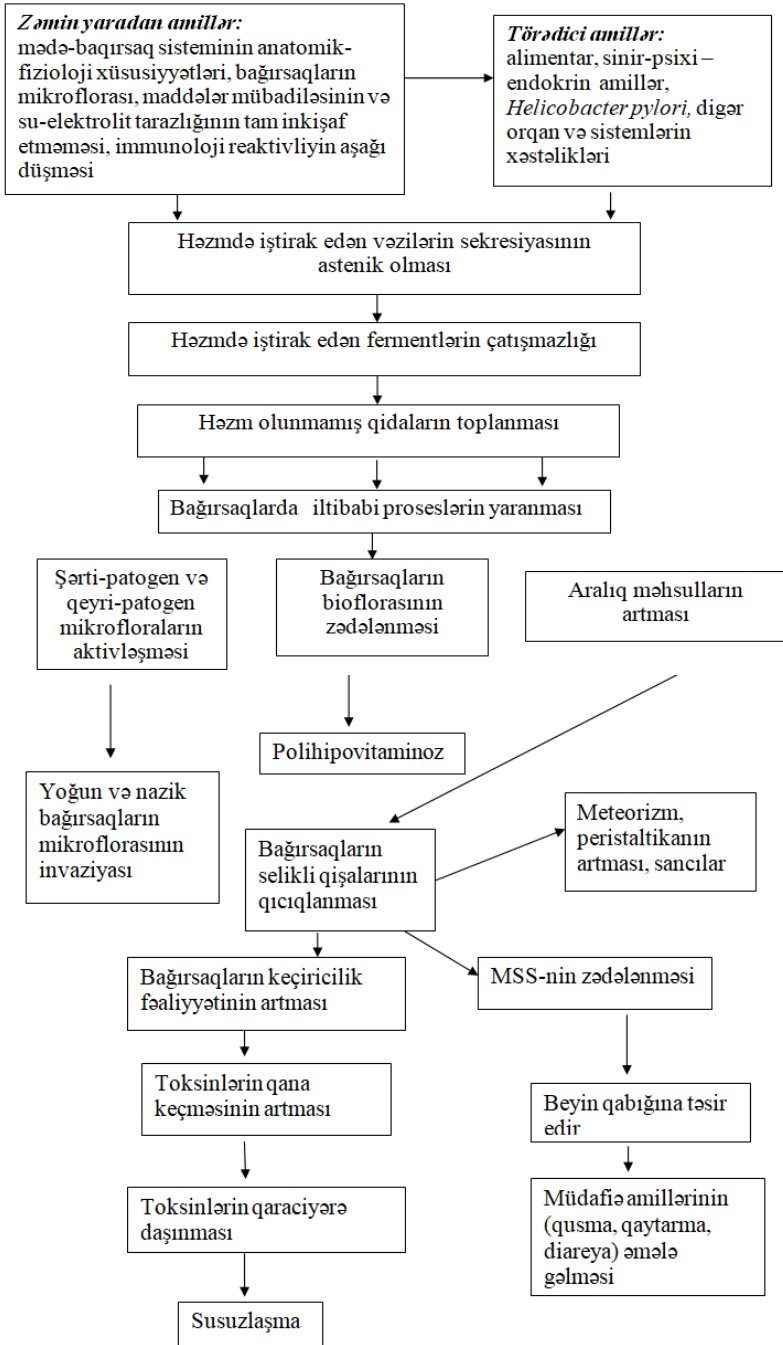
Zəmin yaradan amillər:
mədə-baqırsaq sisteminin anatomik-fizioloji xüsusiyyətləri, bağırsaqların mikroflorası, maddələr mübadiləsinin və su-elektrolit tarazlığının tam inkişaf etməməsi, immunoloji reaktivliyin aşağı düşməsi

Törədici amillər:
alimentar, sinir-psixi – endokrin amillər, Helicobacter pylori, digər orqan və sistemlərin xəstəlikləri

Həzmdə iştirak edən vəzilərin sekresiyasının astenik olması

Həzmdə iştirak edən fermentlərin çatışmazlığı

Həzm olunmamış qidaların toplanması

Bağırsaqlarda iltibabi proseslərin yaranması

Şərti-patogen və qeyri-patogen mikrofloraların aktivləşməsi

Bağırsaqların bioflorasının zədələnməsi

Aralıq məhsulların artması

Polihipovitaminoz

Yoğun və nazik bağırsaqların mikroflorasının invaziyası

Bağırsaqların selikli qişalarının qıcıqlanması

Meteorizm, peristaltikanın artması, sancılar

Bağırsaqların keçiricilik fəaliyyətinin artması

MSS-nin zədələnməsi

Toksinlərin qana keçməsinin artması

Beyin qabığına təsir edir

Toksinlərin qaraciyərə daşınması

Müdafiə amillərinin (qusma, qaytarma, diareya) əmələ gəlməsi

Susuzlaşma